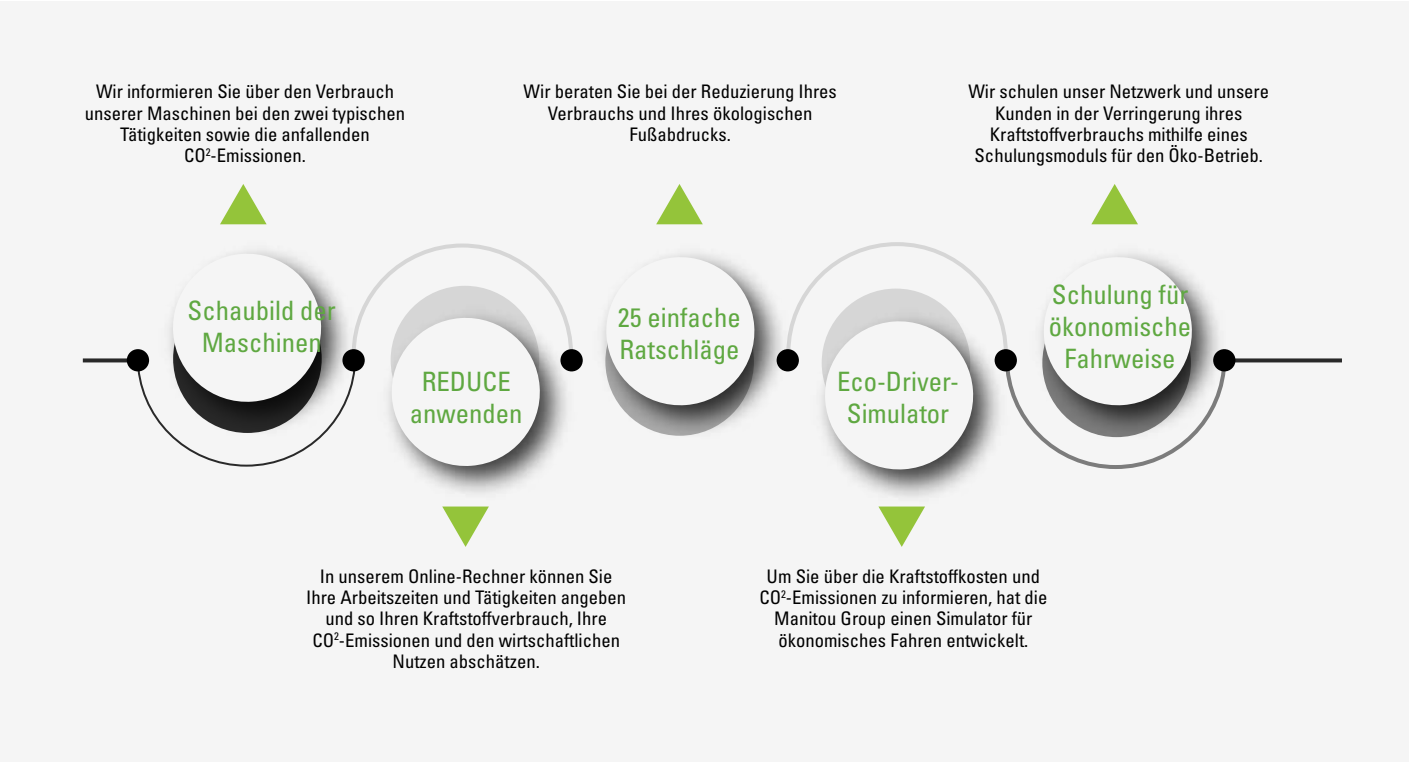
Wir informieren Sie über den Verbrauch unserer Maschinen bei den zwei typischen Tätigkeiten sowie die anfallenden CO$^2$-Emissionen.

Schaubild der Maschinen

REDUCE anwenden

In unserem Online-Rechner können Sie Ihre Arbeitszeiten und Tätigkeiten angeben und so Ihren Kraftstoffverbrauch, Ihre CO$^2$-Emissionen und den wirtschaftlichen Nutzen abschätzen.

Wir beraten Sie bei der Reduzierung Ihres Verbrauchs und Ihres ökologischen Fußabdrucks.

25 einfache Ratschläge

Eco-Driver-Simulator

Um Sie über die Kraftstoffkosten und CO$^2$-Emissionen zu informieren, hat die Manitou Group einen Simulator für ökonomisches Fahren entwickelt.

Wir schulen unser Netzwerk und unsere Kunden in der Verringerung ihres Kraftstoffverbrauchs mithilfe eines Schulungsmoduls für den Öko-Betrieb.

Schulung für ökonomische Fahrweise